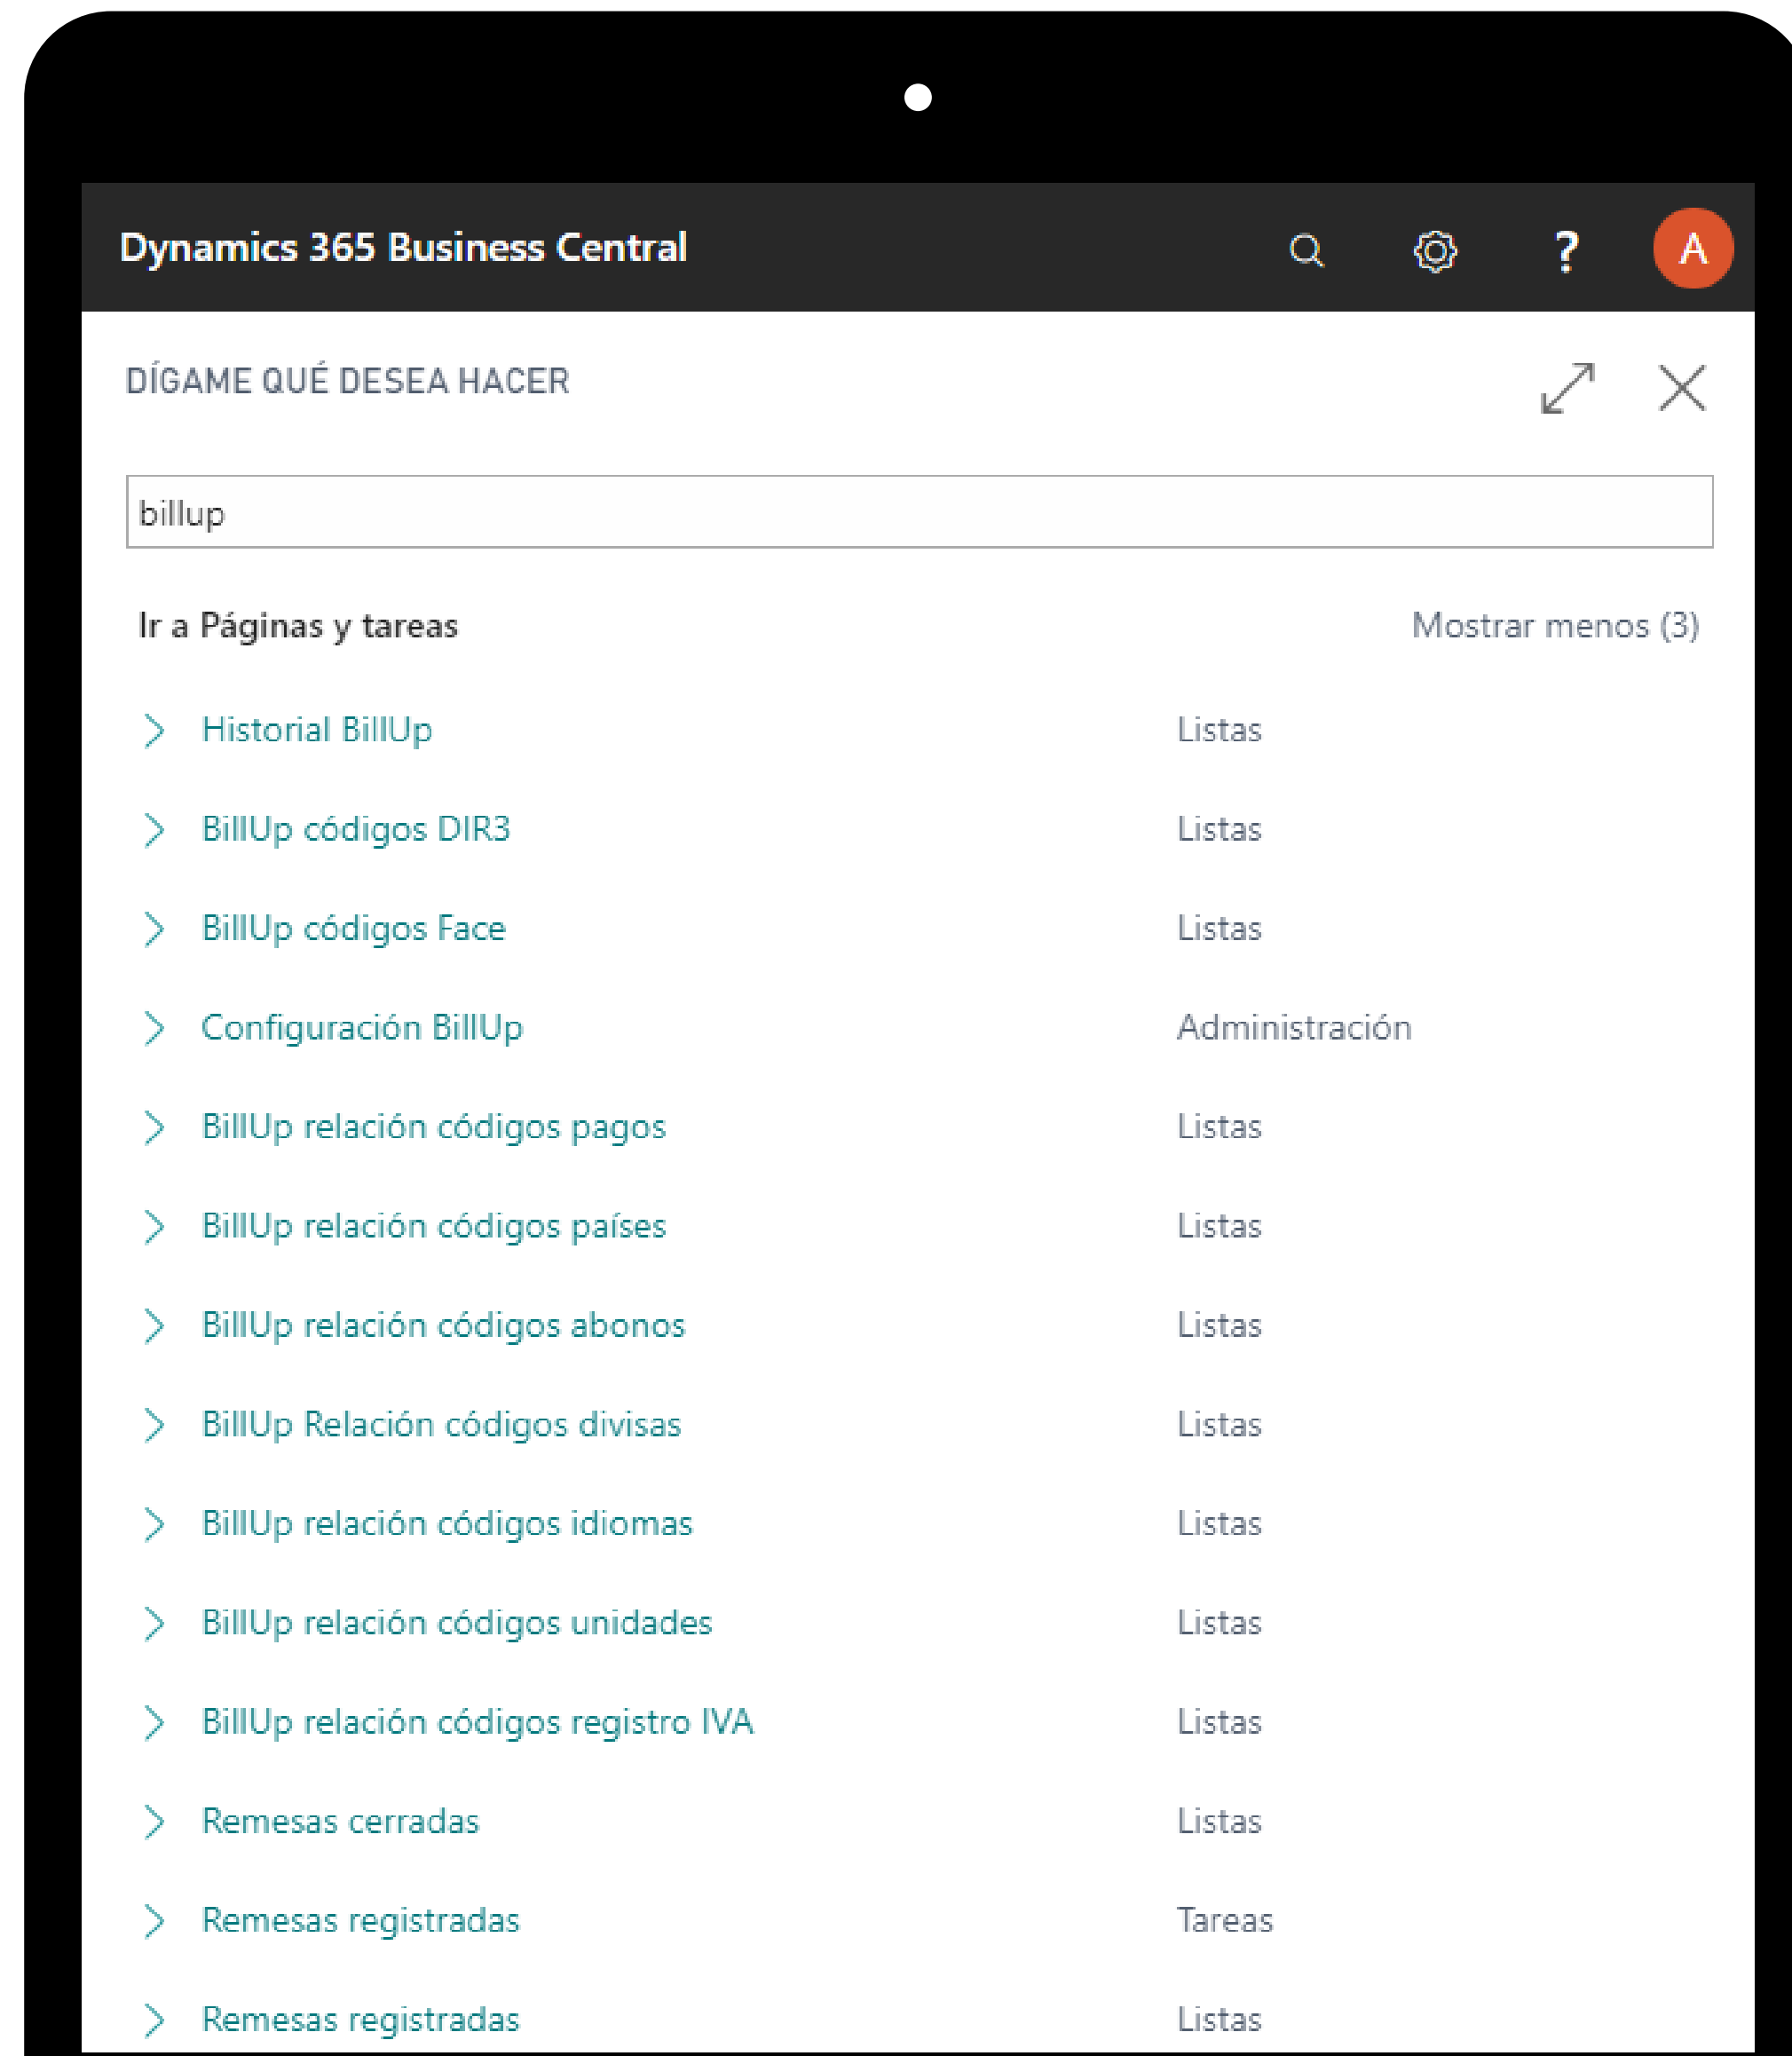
Dynamics 365 Business Central

?

A

DÍGAME QUÉ DESEA HACER

billup

Ir a Páginas y tareas

Mostrar menos (3)

| | |
|---|---|
| Historial BillUp | Listas |
| BillUp códigos DIR3 | Listas |
| BillUp códigos Face | Listas |
| Configuración BillUp | Administración |
| BillUp relación códigos pagos | Listas |
| BillUp relación códigos países | Listas |
| BillUp relación códigos abonos | Listas |
| BillUp Relación códigos divisas | Listas |
| BillUp relación códigos idiomas | Listas |
| BillUp relación códigos unidades | Listas |
| BillUp relación códigos registro IVA | Listas |
| Remesas cerradas | Listas |
| Remesas registradas | Tareas |
| Remesas registradas | Listas |